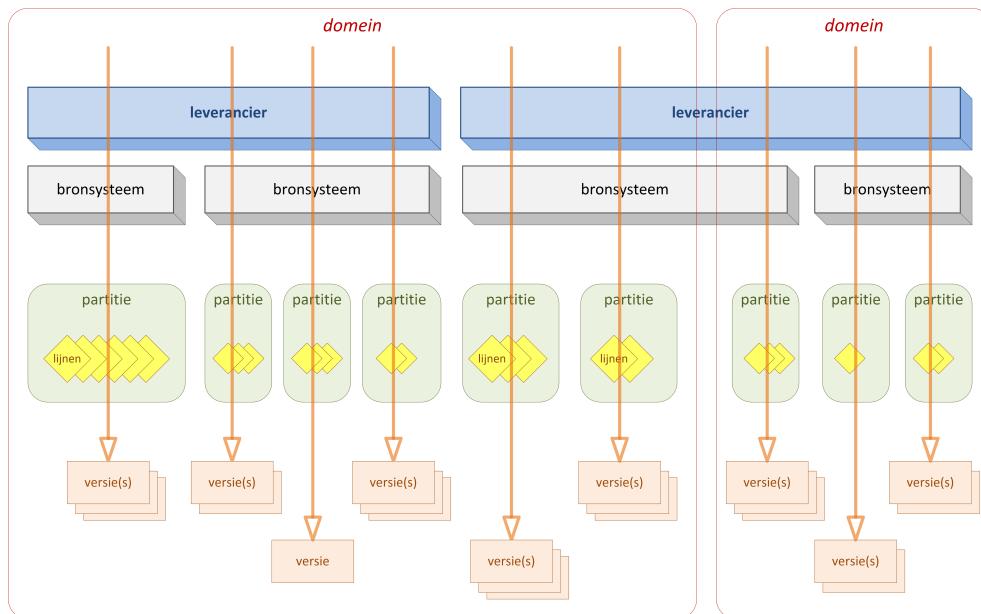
domein

domein

leverancier

leverancier

bronsysteem

bronsysteem

bronsysteem

bronsysteem

partitie

lijnen

partitie

partitie

partitie

partitie

lijnen

partitie

lijnen

partitie

partitie

partitie

versie(s)

versie(s)

versie(s)

versie(s)

versie(s)

versie(s)

versie

versie(s)

versie(s)